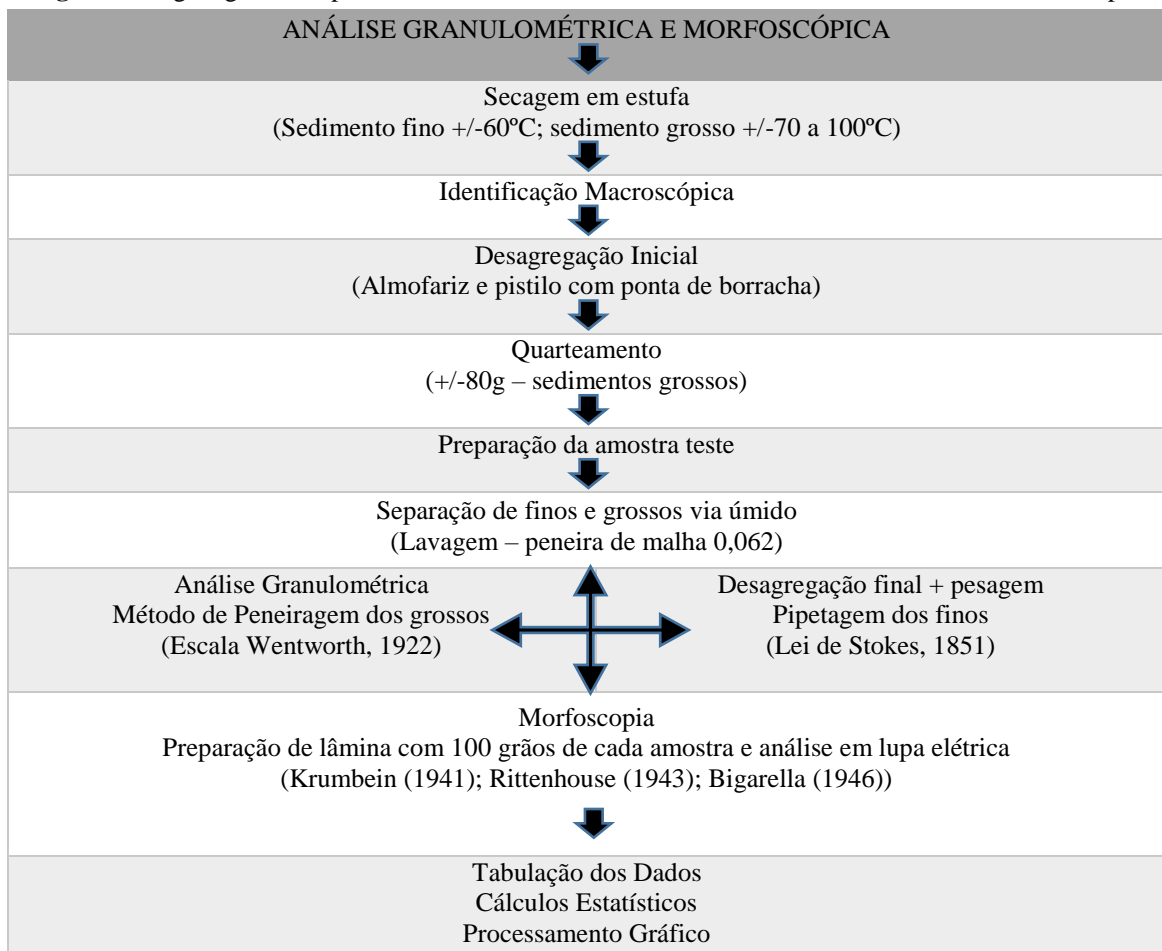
ANÁLISE GRANULOMÉTRICA E MORFOSCÓPICA

Secagem em estufa
(Sedimento fino +/-60ºC; sedimento grosso +/-70 a 100ºC)

Identificação Macroscópica

Desagregação Inicial
(Almofariz e pistilo com ponta de borracha)

Quarteamento
(+/-80g – sedimentos grossos)

Preparação da amostra teste

Separação de finos e grossos via úmido
(Lavagem – peneira de malha 0,062)

Análise Granulométrica
Método de Peneiragem dos grossos
(Escala Wentworth, 1922)

Desagregação final + pesagem
Pipetagem dos finos
(Lei de Stokes, 1851)

Morfoscopia
Preparação de lâmina com 100 grãos de cada amostra e análise em lupa elétrica
(Krumbein (1941); Rittenhouse (1943); Bigarella (1946))

Tabulação dos Dados
Cálculos Estatísticos
Processamento Gráfico